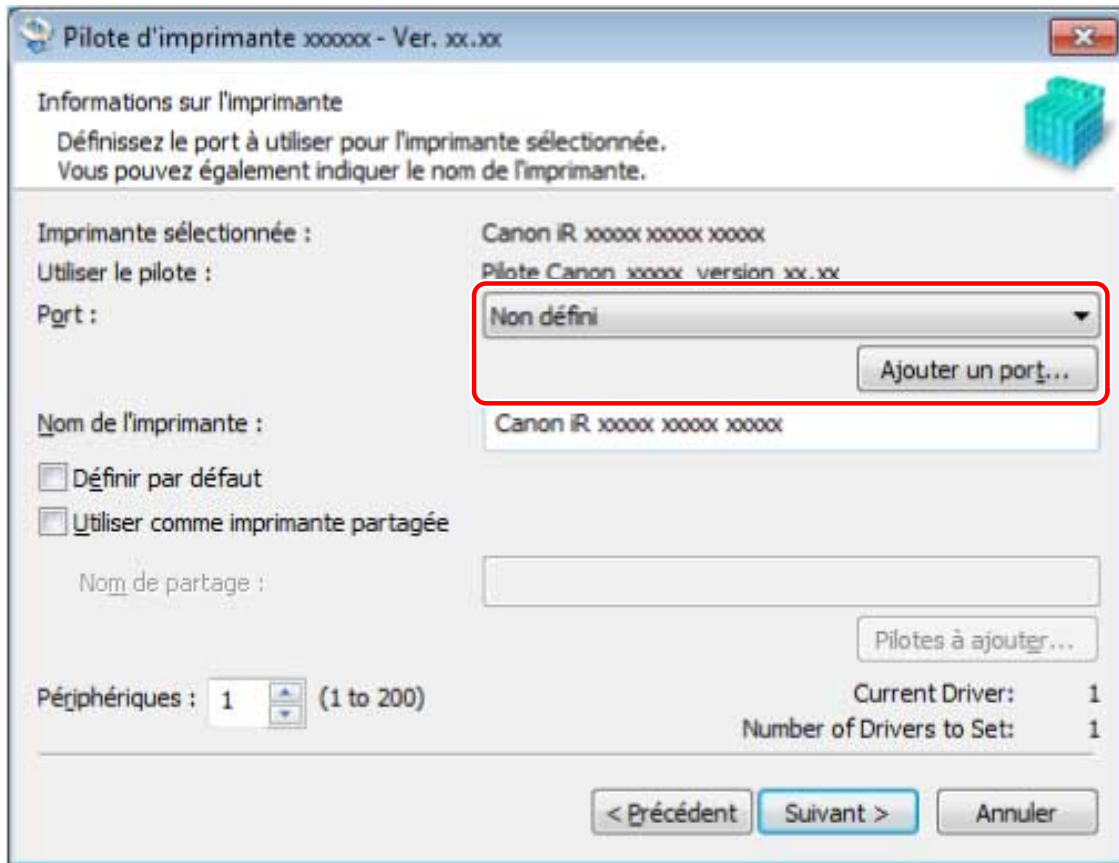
Pilote d'imprimante xxxxxx - Ver. xx.xx

Informations sur l'imprimante
Définissez le port à utiliser pour l'imprimante sélectionnée.
Vous pouvez également indiquer le nom de l'imprimante.

Imprimante sélectionnée : Canon iR xxxxx xxxxx xxxxx
Utiliser le pilote : Pilote Canon xxxxx version xx.xx
Port : Non défini
Ajouter un port...
Nom de l'imprimante : Canon iR xxxxx xxxxx xxxxx
Définir par défaut
Utiliser comme imprimante partagée
Nom de partage :
Pilotes à ajouter...
Périphériques : 1 (1 to 200)
Current Driver: 1
Number of Drivers to Set: 1
< Précédent
Suivant >
Annuler